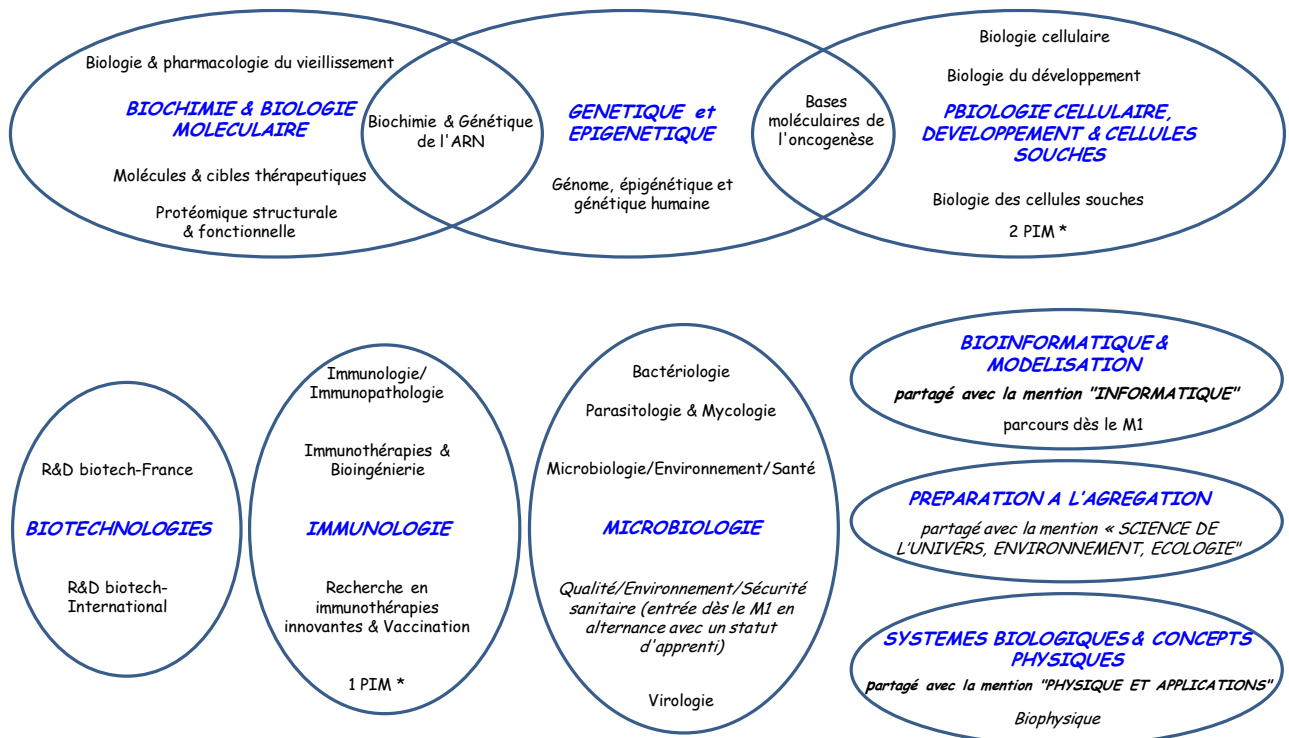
Biologie & pharmacologie du vieillissement

BIOCHIMIE & BIOLOGIE MOLECULAIRE

Molécules & cibles thérapeutiques

Protéomique structurale & fonctionnelle

Biochimie & Génétique de l'ARN

GENETIQUE et EPIGENETIQUE

Génome, épigénétique et génétique humaine

Bases moléculaires de l'oncogenèse

Biologie cellulaire

Biologie du développement

PBIOLOGIE CELLULAIRE, DEVELOPPEMENT & CELLULES SOUCHES

Biologie des cellules souches

2 PIM *

R&D biotech-France

BIOTECHNOLOGIES

R&D biotech-International

Immunologie/ Immunopathologie

Immunothérapies & Bioingénierie

IMMUNOLOGIE

Recherche en immunothérapies innovantes & Vaccination

1 PIM *

Bactériologie

Parasitologie & Mycologie

Microbiologie/Environnement/Santé

MICROBIOLOGIE

Qualité/Environnement/Sécurité sanitaire (entrée dès le M1 en alternance avec un statut d'apprenti)

Virologie

BIOINFORMATIQUE & MODELISATION

partagé avec la mention "INFORMATIQUE"

parcours dès le M1

PREPARATION A L'AGREGATION

partagé avec la mention « SCIENCE DE L'UNIVERS, ENVIRONNEMENT, ECOLOGIE"

SYSTEMES BIOLOGIQUES & CONCEPTS PHYSIQUES

partagé avec la mention "PHYSIQUE ET APPLICATIONS"

Biophysique